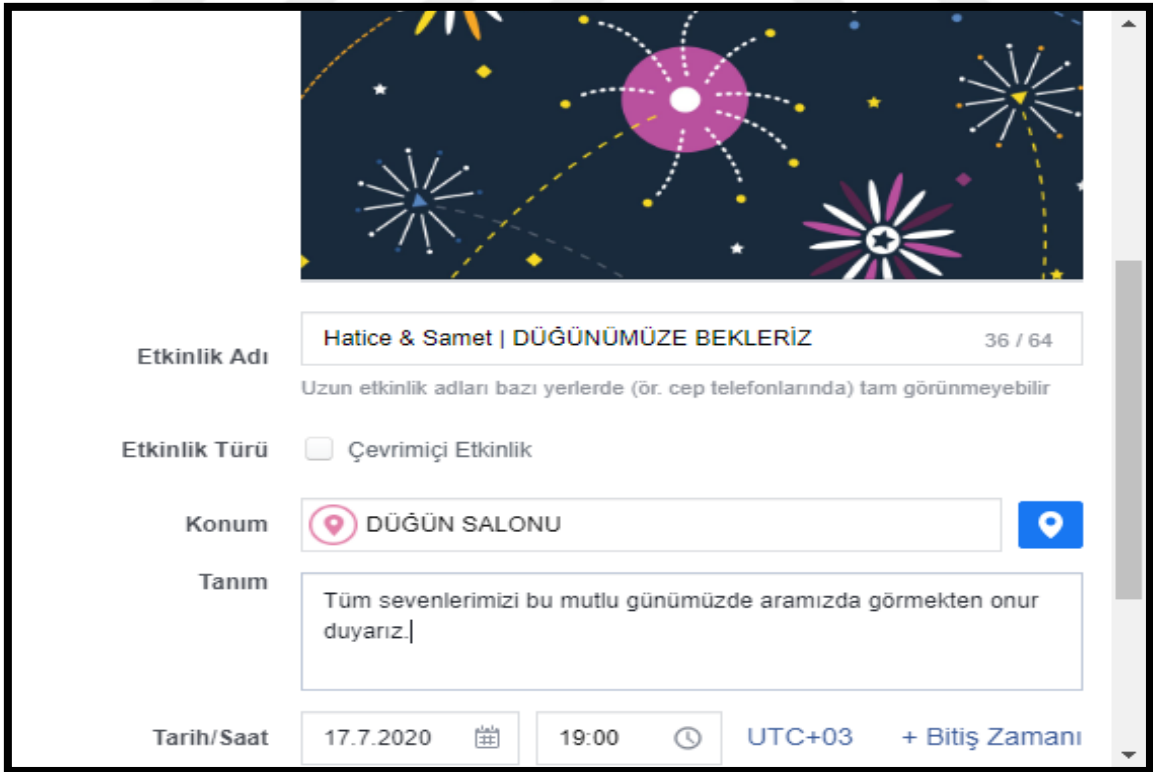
Etkinlik Adı
Hatice & Samet | DÜĞÜNÜMÜZE BEKLERİZ
36 / 64
Uzun etkinlik adları bazı yerlerde (ör. cep telefonlarında) tam görünmeyebilir

Etkinlik Türü
Çevrimiçi Etkinlik

Konum
DÜĞÜN SALONU

Tanım
Tüm sevenlerimizi bu mutlu günümüzde aramızda görmekten onur duyarız.

Tarih/Saat
17.7.2020
19:00
UTC+03
+ Bitiş Zamanı